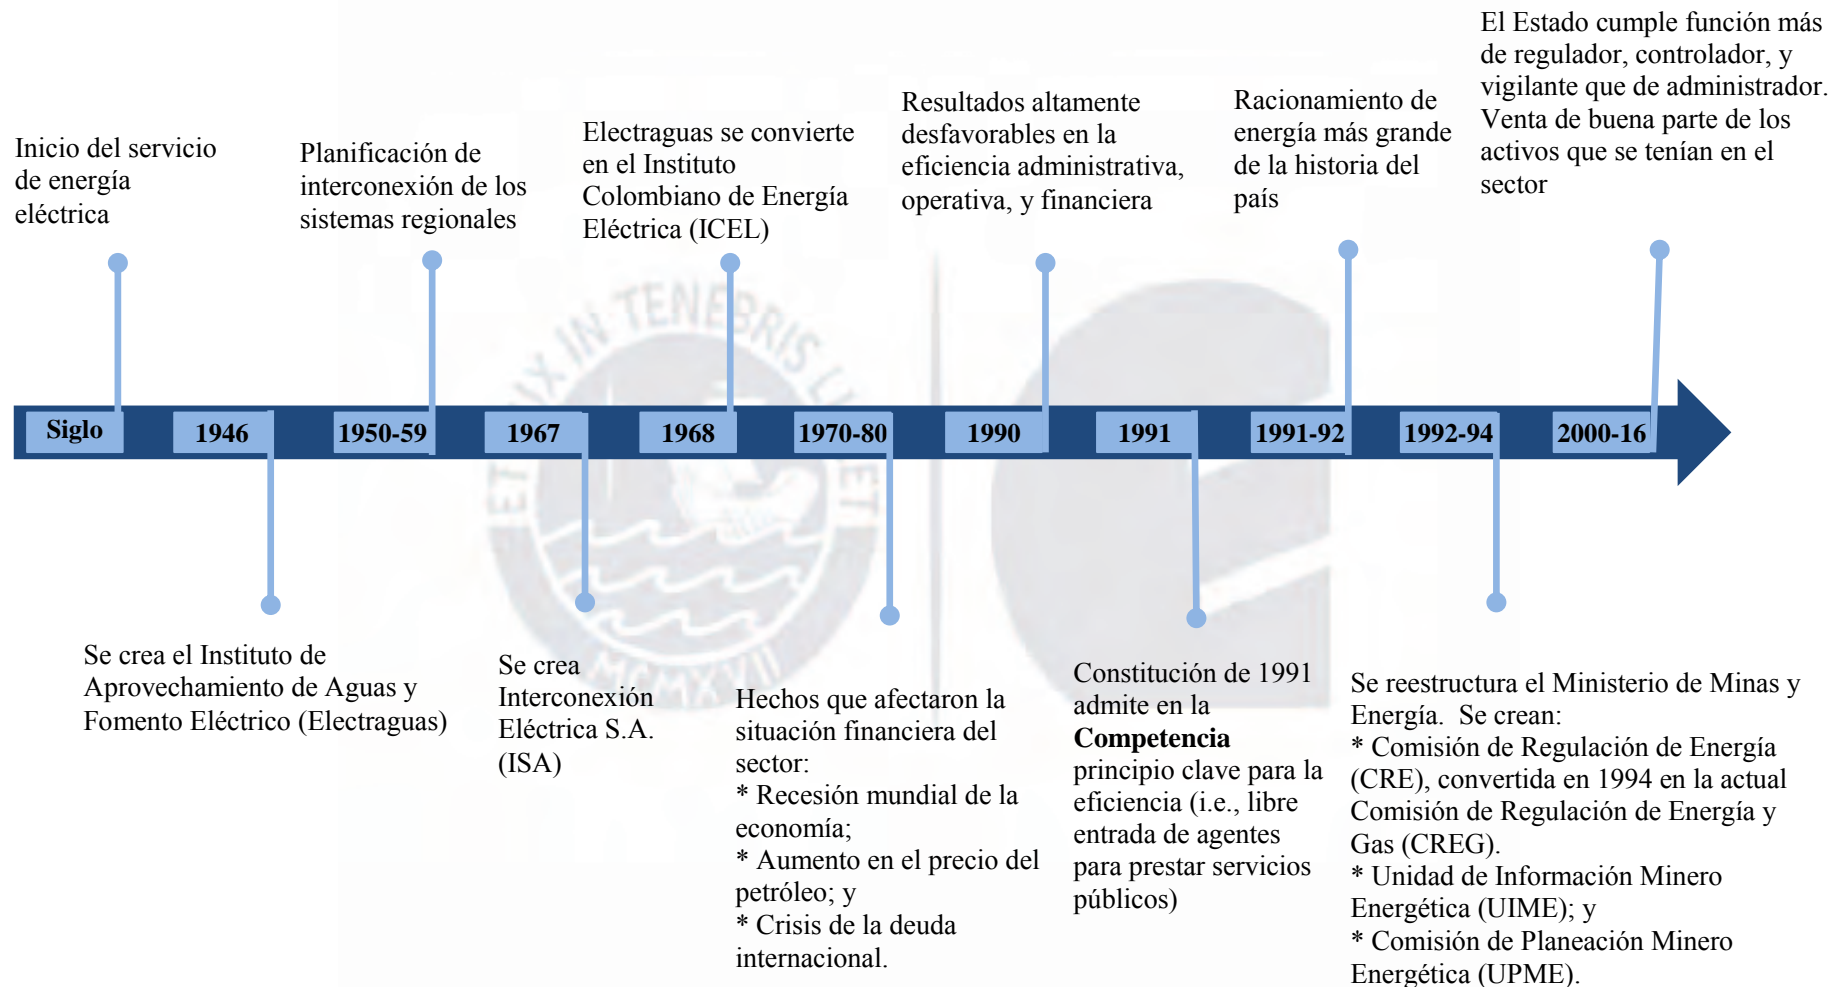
Inicio del servicio de energía eléctrica

Planificación de interconexión de los sistemas regionales

Electraguas se convierte en el Instituto Colombiano de Energía Eléctrica (ICEL)

Resultados altamente desfavorables en la eficiencia administrativa, operativa, y financiera

Racionamiento de energía más grande de la historia del país

El Estado cumple función más de regulador, controlador, y vigilante que de administrador. Venta de buena parte de los activos que se tenían en el sector

Siglo

1946

1950-59

1967

1968

1970-80

1990

1991

1991-92

1992-94

2000-16

Se crea el Instituto de Aprovechamiento de Aguas y Fomento Eléctrico (Electraguas)

Se crea Interconexión Eléctrica S.A. (ISA)

Hechos que afectaron la situación financiera del sector:
* Recesión mundial de la economía;
* Aumento en el precio del petróleo; y
* Crisis de la deuda internacional.

Constitución de 1991 admite en la **Competencia** principio clave para la eficiencia (i.e., libre entrada de agentes para prestar servicios públicos)

Se reestructura el Ministerio de Minas y Energía. Se crean:
* Comisión de Regulación de Energía (CRE), convertida en 1994 en la actual Comisión de Regulación de Energía y Gas (CREG).
* Unidad de Información Minero Energética (UIME); y
* Comisión de Planeación Minero Energética (UPME).